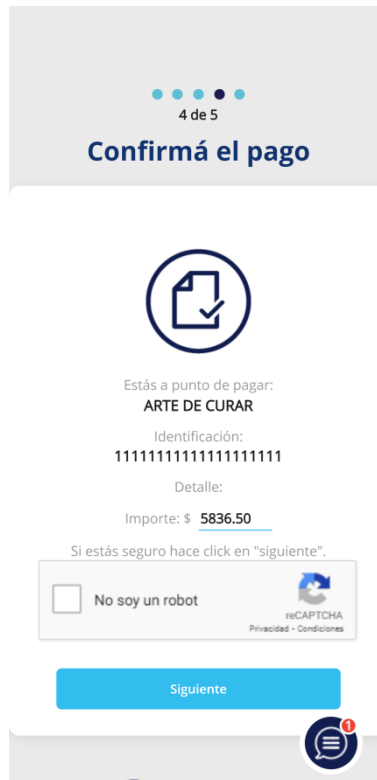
4 de 5

Confirmá el pago

Estás a punto de pagar:
ARTE DE CURAR

Identificación:
11111111111111111111

Detalle:

Importe: $ 5836.50

Si estás seguro hace click en "siguiente".

No soy un robot

reCAPTCHA
Privacidad - Condiciones

Siguiente

1